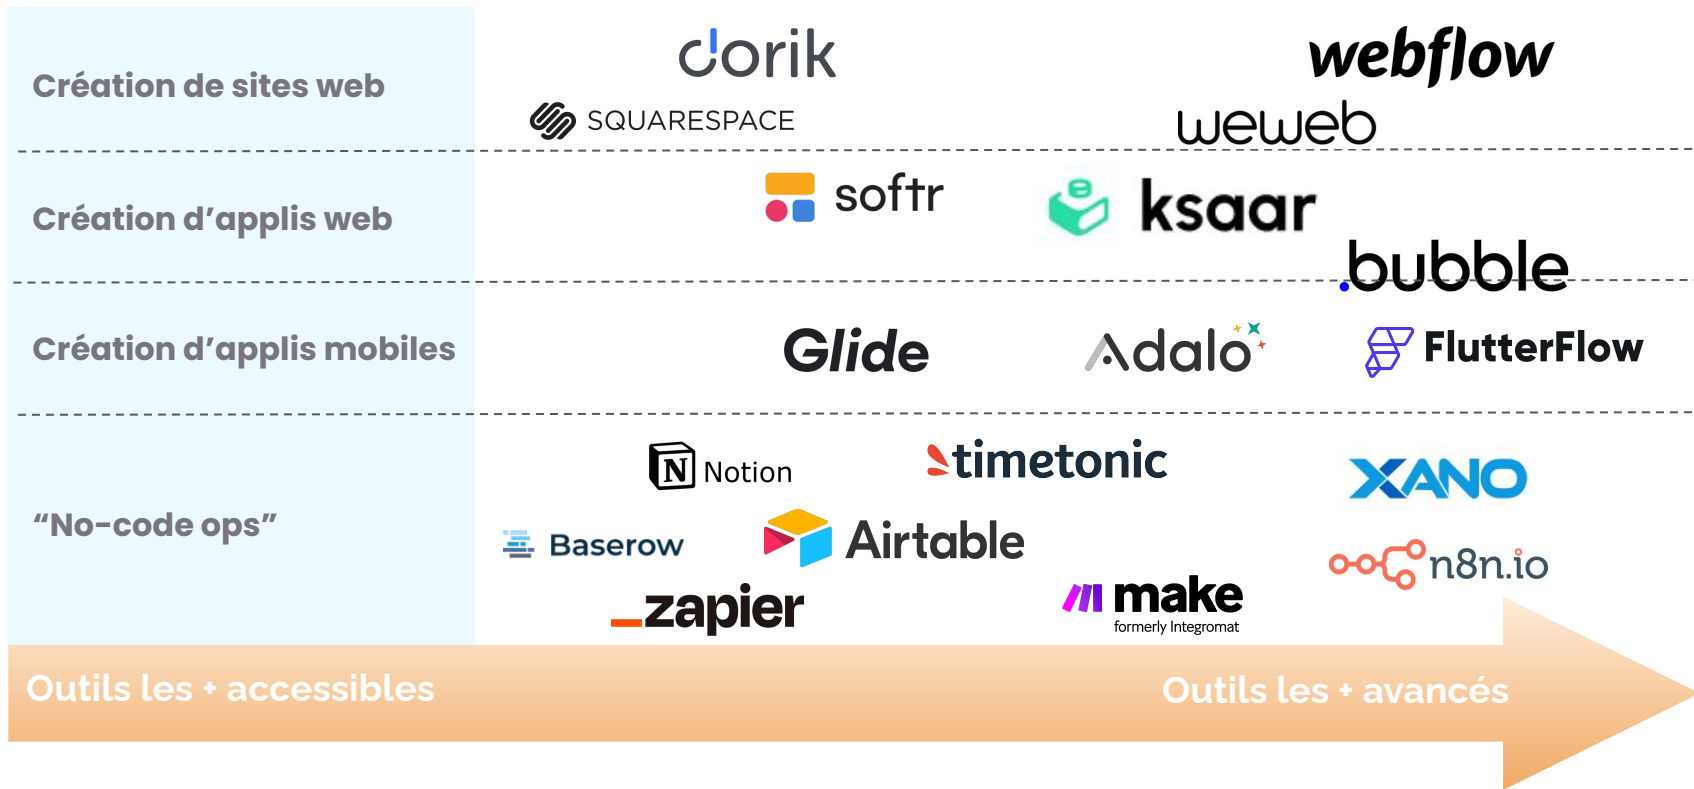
Création de sites web

dorik

webflow

SQUARESPACE

weweb

Création d'applis web

softr

ksaar

bubble

Création d'applis mobiles

Glide

Adalo

FlutterFlow

"No-code ops"

Notion

timetonic

XANO

Baserow

Airtable

n8n.io

zapier

make formerly Integromat

Outils les + accessibles

Outils les + avancés